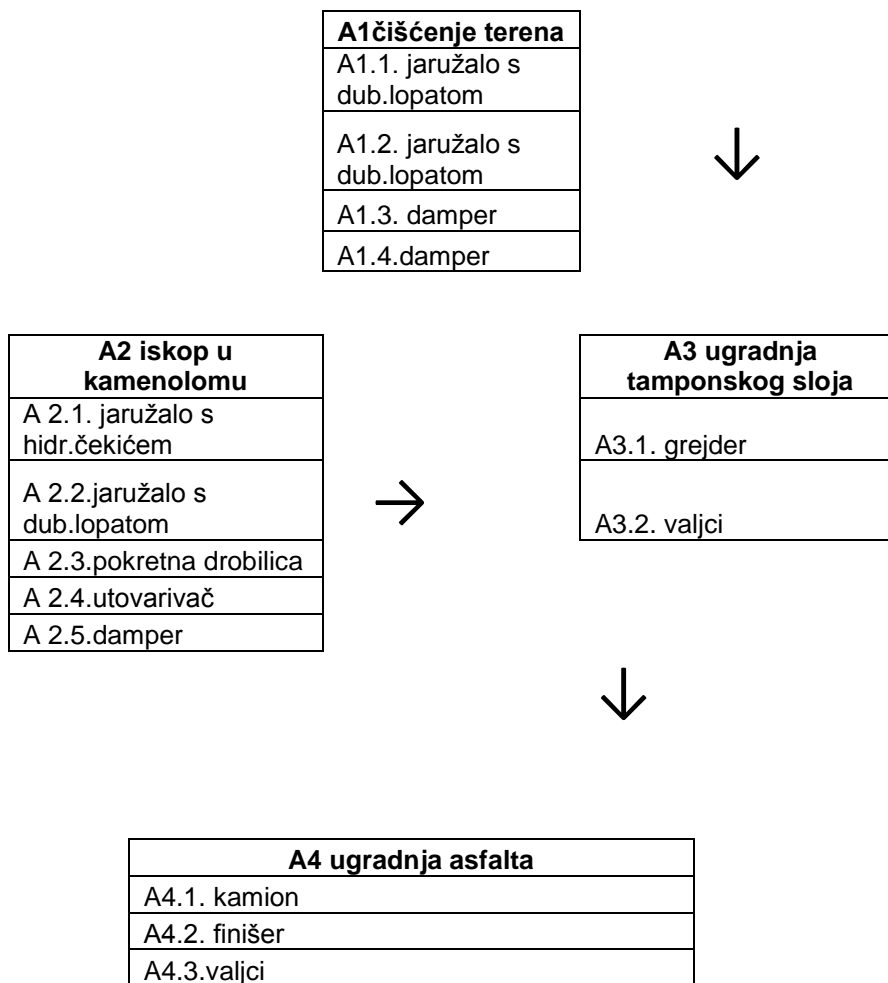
| A1čišćenje terena |
|---|
| A1.1. jaružalo s dub.lopatom |
| A1.2. jaružalo s dub.lopatom |
| A1.3. damper |
| A1.4.damper |

| A2 iskop u kamenolomu |
|---|
| A 2.1. jaružalo s hidr.čekićem |
| A 2.2.jaružalo s dub.lopatom |
| A 2.3.pokretna drobilica |
| A 2.4.utovarivač |
| A 2.5.damper |

| A3 ugradnja tamponskog sloja |
|---|
| A3.1. grejder |
| A3.2. valjci |

| A4 ugradnja asfalta |
|---|
| A4.1. kamion |
| A4.2. finišer |
| A4.3.valjci |